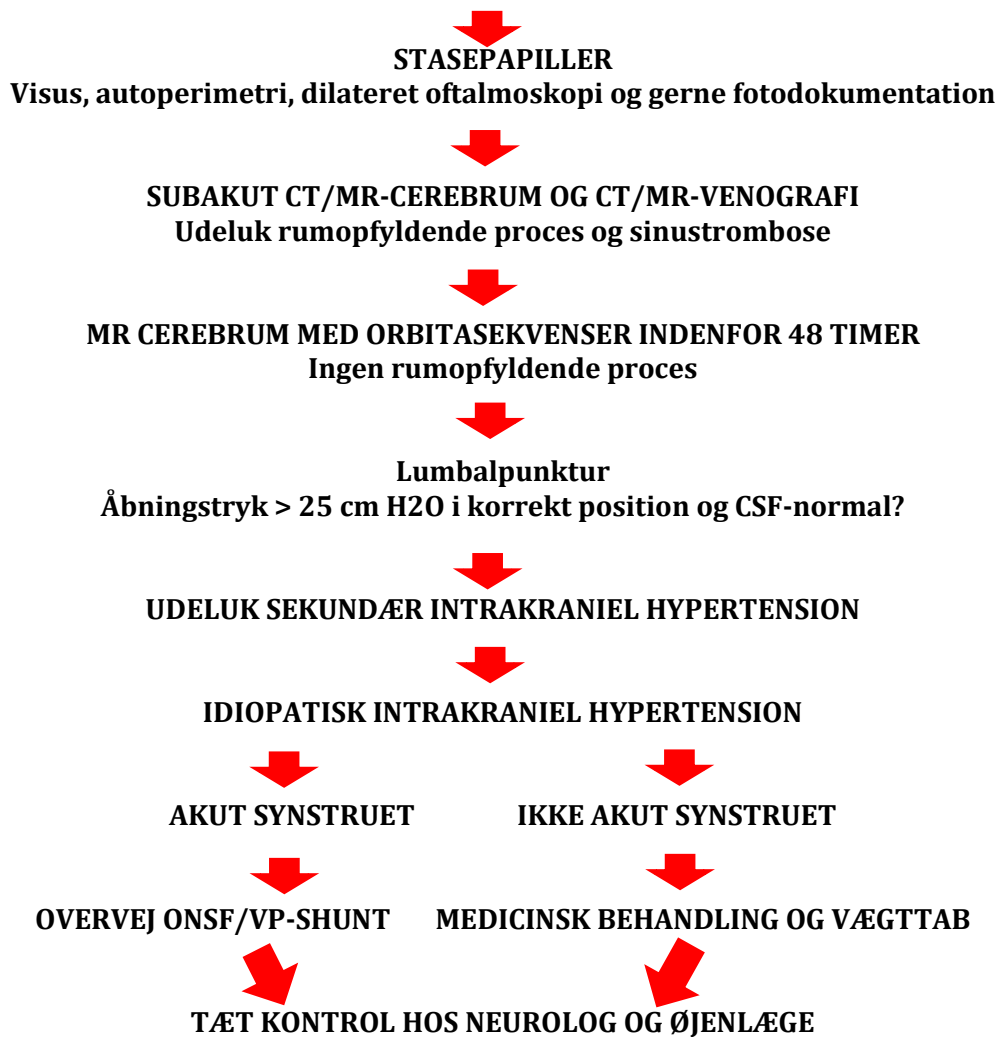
STASEPAPILLER
Visus, autoperimetri, dilateret oftalmoskopi og gerne fotodokumentation

SUBAKUT CT/MR-CEREBRUM OG CT/MR-VENOGRAFI
Udeluk rumopfyldende proces og sinustrombose

MR CEREBRUM MED ORBITASEKVENSER INDENFOR 48 TIMER
Ingen rumopfyldende proces

Lumbalpunktur
Åbningstryk > 25 cm H2O i korrekt position og CSF-normal?

UDELUK SEKUNDÆR INTRAKRANIEL HYPERTENSION

IDIOPATISK INTRAKRANIEL HYPERTENSION

AKUT SYNSTRUET

IKKE AKUT SYNSTRUET

OVERVEJ ONSF/VP-SHUNT

MEDICINSK BEHANDLING OG VÆGTTAB

TÆT KONTROL HOS NEUROLOG OG ØJENLÆGE